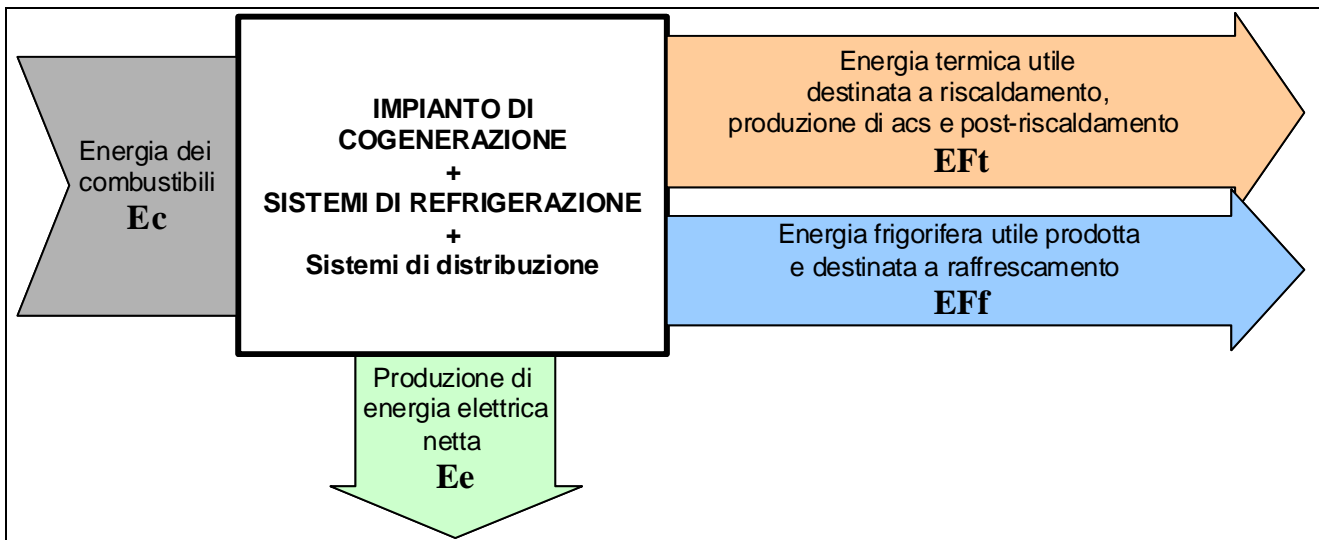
Energia dei combustibili
Ec

IMPIANTO DI COGENERAZIONE
+
SISTEMI DI REFRIGERAZIONE
+
Sistemi di distribuzione

Energia termica utile destinata a riscaldamento, produzione di acs e post-riscaldamento
EFt

Energia frigorifera utile prodotta e destinata a raffrescamento
EFf

Produzione di energia elettrica netta
Ee